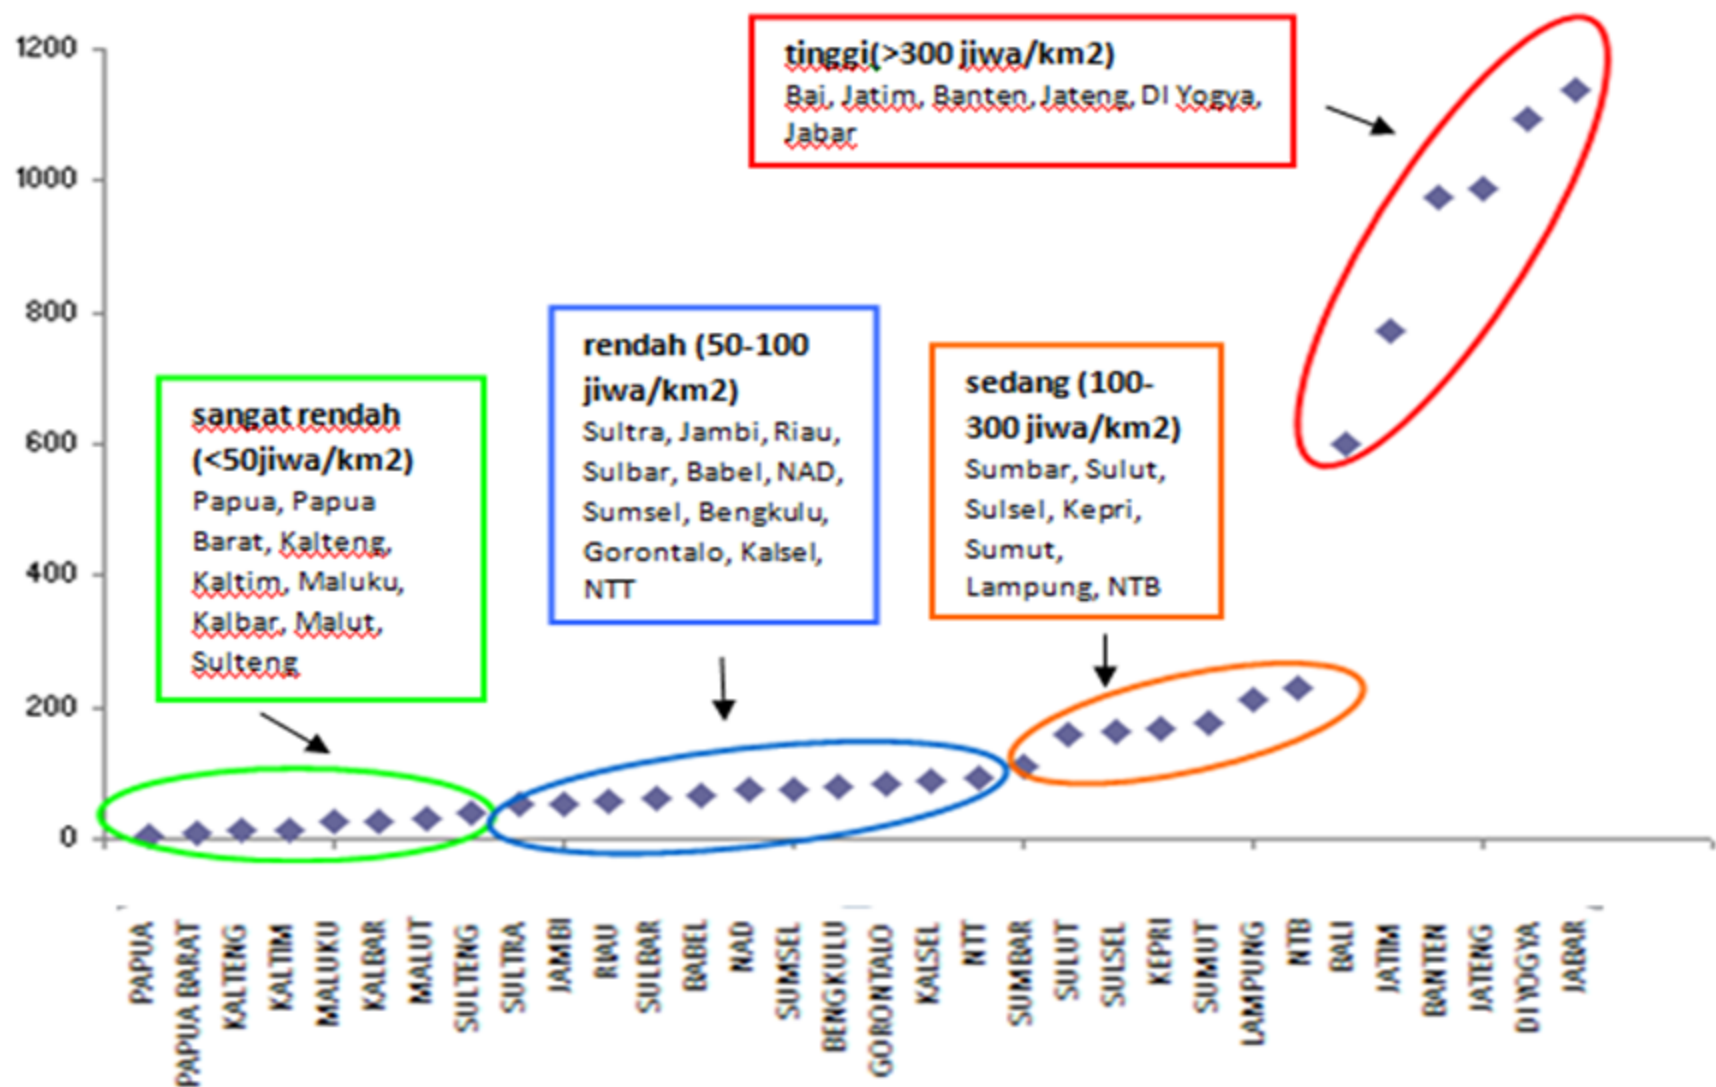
1200
1000
800
600
400
200
0

tinggi(>300 jiwa/km2)
Baj, Jatim, Banten, Jateng, DI Yogya, Jabar

rendah (50-100 jiwa/km2)
Sultra, Jambi, Riau, Sulbar, Babel, NAD, Sumsel, Bengkulu, Gorontalo, Kalsel, NTT

sedang (100-300 jiwa/km2)
Sumbar, Sulut, Sulsel, Kepri, Sumut, Lampung, NTB

sangat rendah (<50jiwa/km2)
Papua, Papua Barat, Kalteng, Kaltim, Maluku, Kalbar, Malut, Sulteng

PAPUA
PAPUA BARAT
KALTENG
KALTIM
MALUKU
KALBAR
MALUT
SULTENG
SULTRA
JAMBI
RIAU
SULBAR
BABEL
NAD
SUMSEL
BENGKULU
GORONTALO
KALSEL
NTT
SUMBAR
SULUT
SULSEL
KEPRI
SUMUT
LAMPUNG
NTB
BALI
JATIM
BANTEN
JATENG
DI YOGYA
JABAR